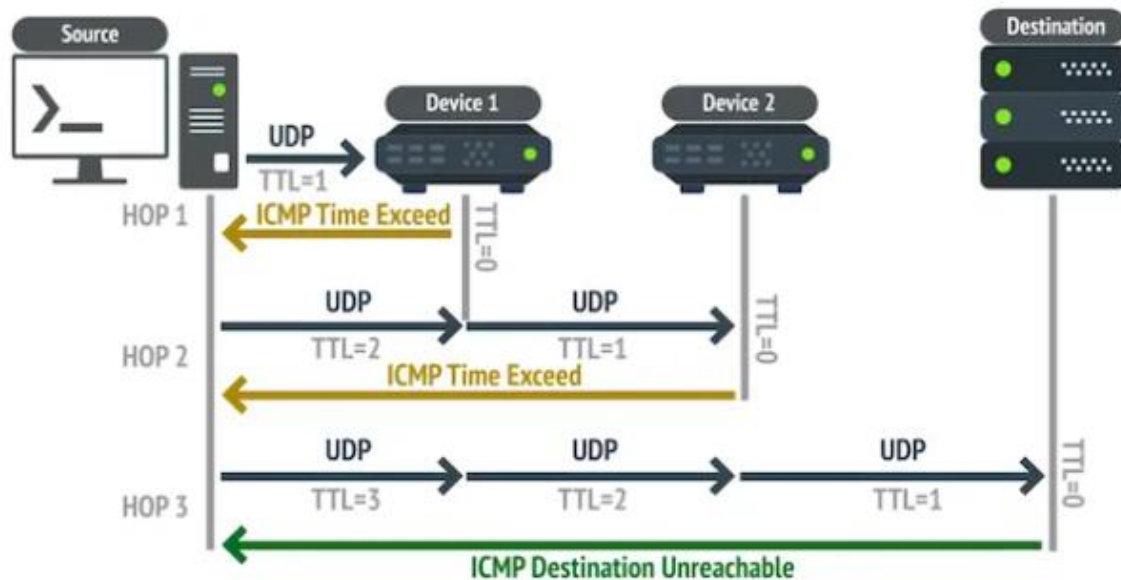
Source

Destination

Device 1

Device 2

UDP
TTL=1

HOP 1

ICMP Time Exceed

TTL=0

UDP
TTL=2

UDP
TTL=1

TTL=0

HOP 2

ICMP Time Exceed

UDP
TTL=3

UDP
TTL=2

UDP
TTL=1

TTL=0

HOP 3

ICMP Destination Unreachable